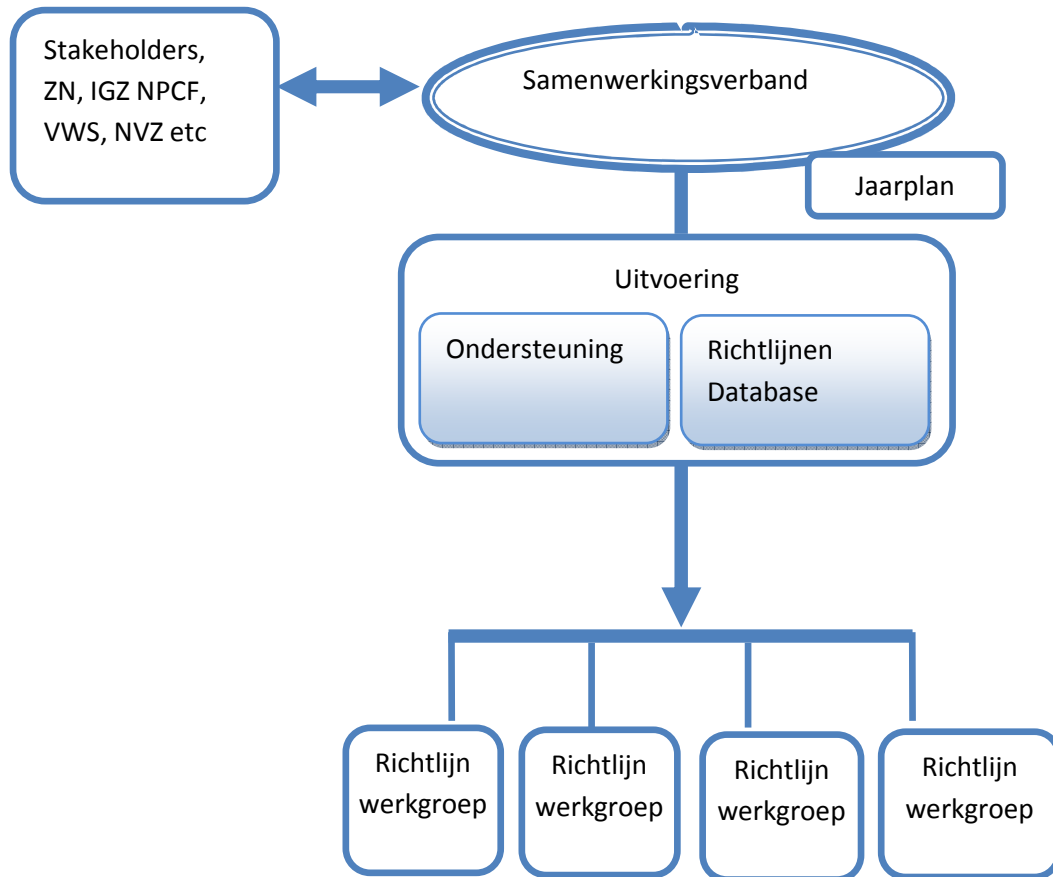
Stakeholders, ZN, IGZ NPCF, VWS, NVZ etc

Samenwerkingsverband

Jaarplan

Uitvoering

Ondersteuning

Richtlijnen Database

Richtlijn werkgroep

Richtlijn werkgroep

Richtlijn werkgroep

Richtlijn werkgroep